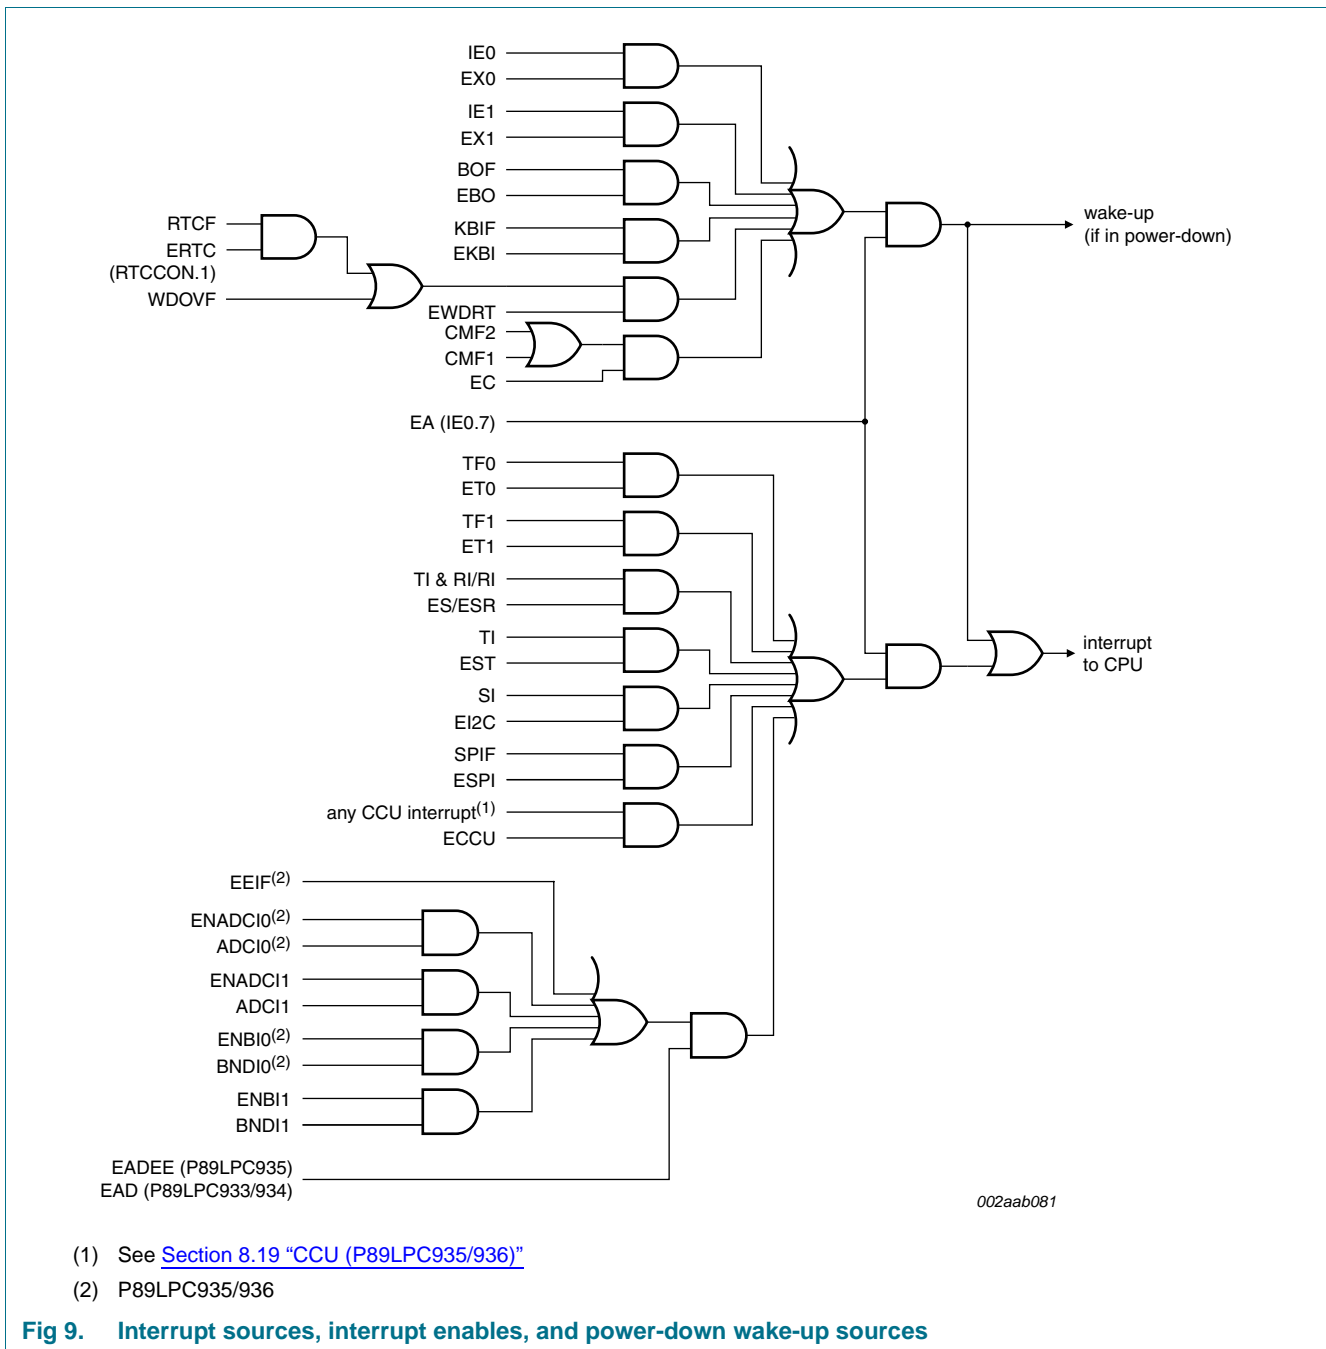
IE0
EX0
IE1
EX1
BOF
EBO
RTCF
ERTC
(RTCCON.1)
KBIF
EKBI
WDOVF
EWDRT
CMF2
CMF1
EC
wake-up
(if in power-down)
EA (IE0.7)
TF0
ET0
TF1
ET1
TI & RI/RI
ES/ESR
TI
EST
SI
EI2C
SPIF
ESPI
any CCU interrupt$^{(1)}$
ECCU
interrupt
to CPU
EEIF$^{(2)}$
ENADCI0$^{(2)}$
ADCI0$^{(2)}$
ENADCI1
ADCI1
ENBI0$^{(2)}$
BNDI0$^{(2)}$
ENBI1
BNDI1
EADEE (P89LPC935)
EAD (P89LPC933/934)
002aab081

(1) See Section 8.19 “CCU (P89LPC935/936)”

(2) P89LPC935/936

Fig 9. Interrupt sources, interrupt enables, and power-down wake-up sources